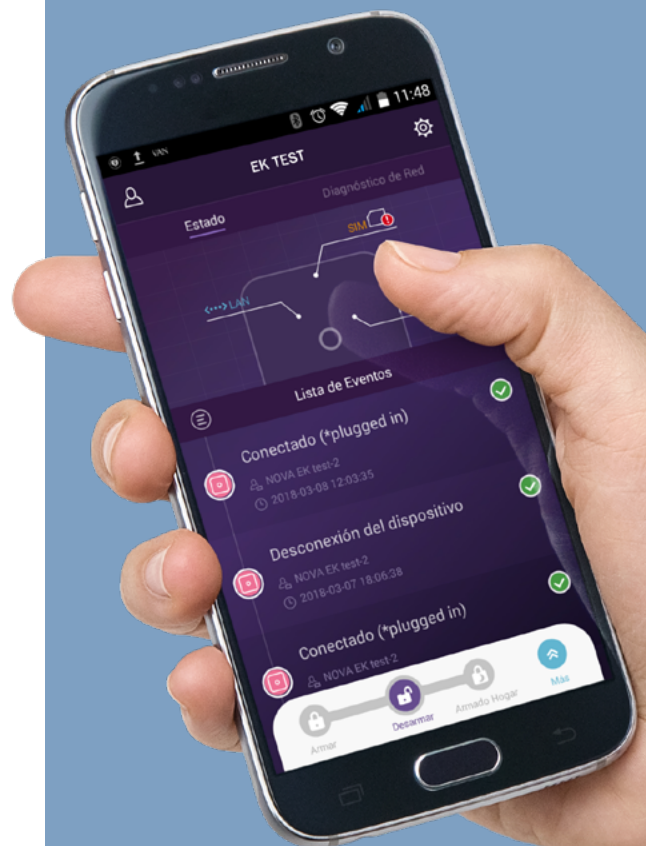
11:48

VPN

EK TEST

Diagnóstico de Red

Estado

SIM

LAN

Lista de Eventos

Conectado (*plugged in)

NOVA EK test-2

2018-03-08 12:03:35

Desconexión del dispositivo

NOVA EK test-2

2018-03-07 18:06:38

Conectado (*plugged in)

NOVA EK test-2

Armar

Desarmar

Armado Hogar

Más